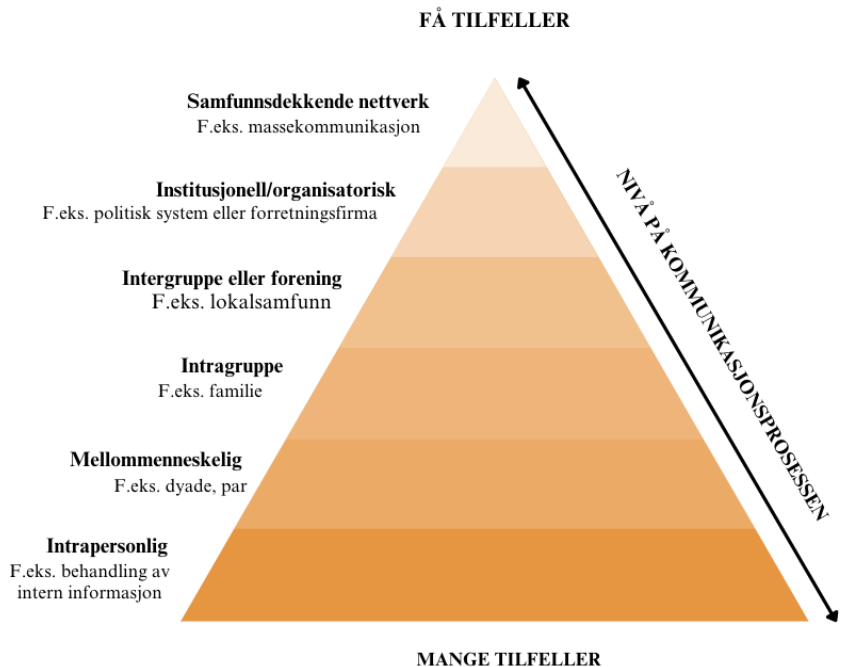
FÅ TILFELLER

Samfunnsdekkende nettverk
F.eks. massekommunikasjon

Institusjonell/organisatorisk
F.eks. politisk system eller forretningsfirma

Intergruppe eller forening
F.eks. lokalsamfunn

Intragruppe
F.eks. familie

Mellommenneskelig
F.eks. dyade, par

Intrapersonlig
F.eks. behandling av intern informasjon

NIVÅ PÅ KOMMUNIKASJONSPROSESSEN

MANGE TILFELLER